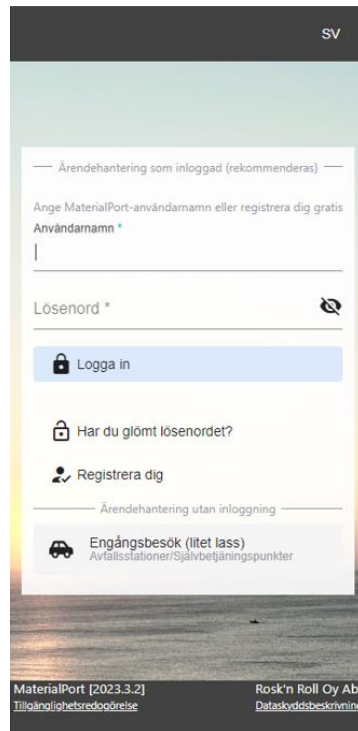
SV

Ärendehantering som inloggad (rekommenderas)

Ange MaterialPort-användarnamn eller registrera dig gratis

Användarnamn *

Lösenord *

Logga in

Har du glömt lösenordet?

Registrera dig

Ärendehantering utan inloggning

Engångsbesök (litet lass)
Avfallsstationer/Självbetjäningspunkter

MaterialPort [2023.3.2]
Tillgänglighetsredogörelse

Rosk'n Roll Oy Ab
Dataskyddsbeskrivnin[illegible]